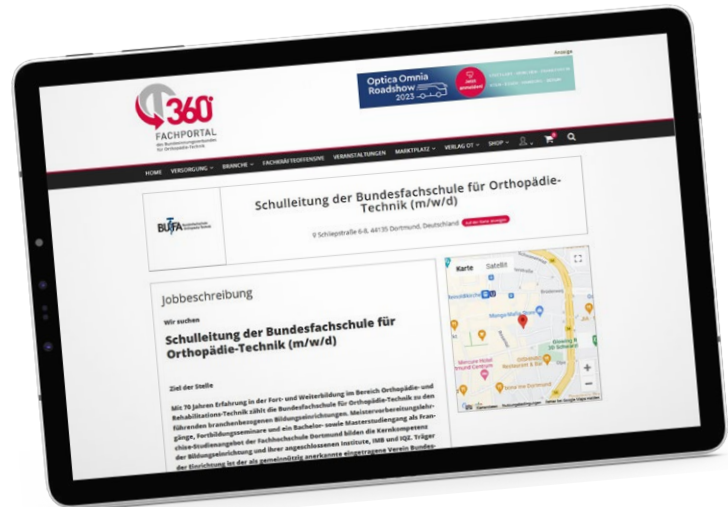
Anzeige

Optica Omnia Roadshow 2023

360°
FACHPORTAL
des Bundesinnungsverbandes für Orthopädie-Technik

HOME VERSORGUNG BRANCHE FACHKRÄFTEOFFENSIVE VERANSTALTUNGEN MARKTPLATZ VERLAG OT SHOP

BUFA

Schulleitung der Bundesfachschule für Orthopädie-Technik (m/w/d)

Schliepstraße 6-8, 44135 Dortmund, Deutschland

Karte Satellit

Jobbeschreibung

Wir suchen

Schulleitung der Bundesfachschule für Orthopädie-Technik (m/w/d)

Ziel der Stelle

Mit 70 Jahren Erfahrung in der Fort- und Weiterbildung im Bereich Orthopädie- und Rehabilitations-Technik zählt die Bundesfachschule für Orthopädie-Technik zu den führenden branchenbezogenen Bildungseinrichtungen. Meistervorbereitungslehrgänge, Fortbildungsseminare und ein Bachelor- sowie Masterstudiengang als Franchise-Studienangebot der Fachhochschule Dortmund bilden die Kernkompetenz der Bildungseinrichtung und ihrer angeschlossenen Institute, IMB und IQZ. Träger der Einrichtung ist der als gemeinnützig anerkannte eingetragene Verein Bundes-